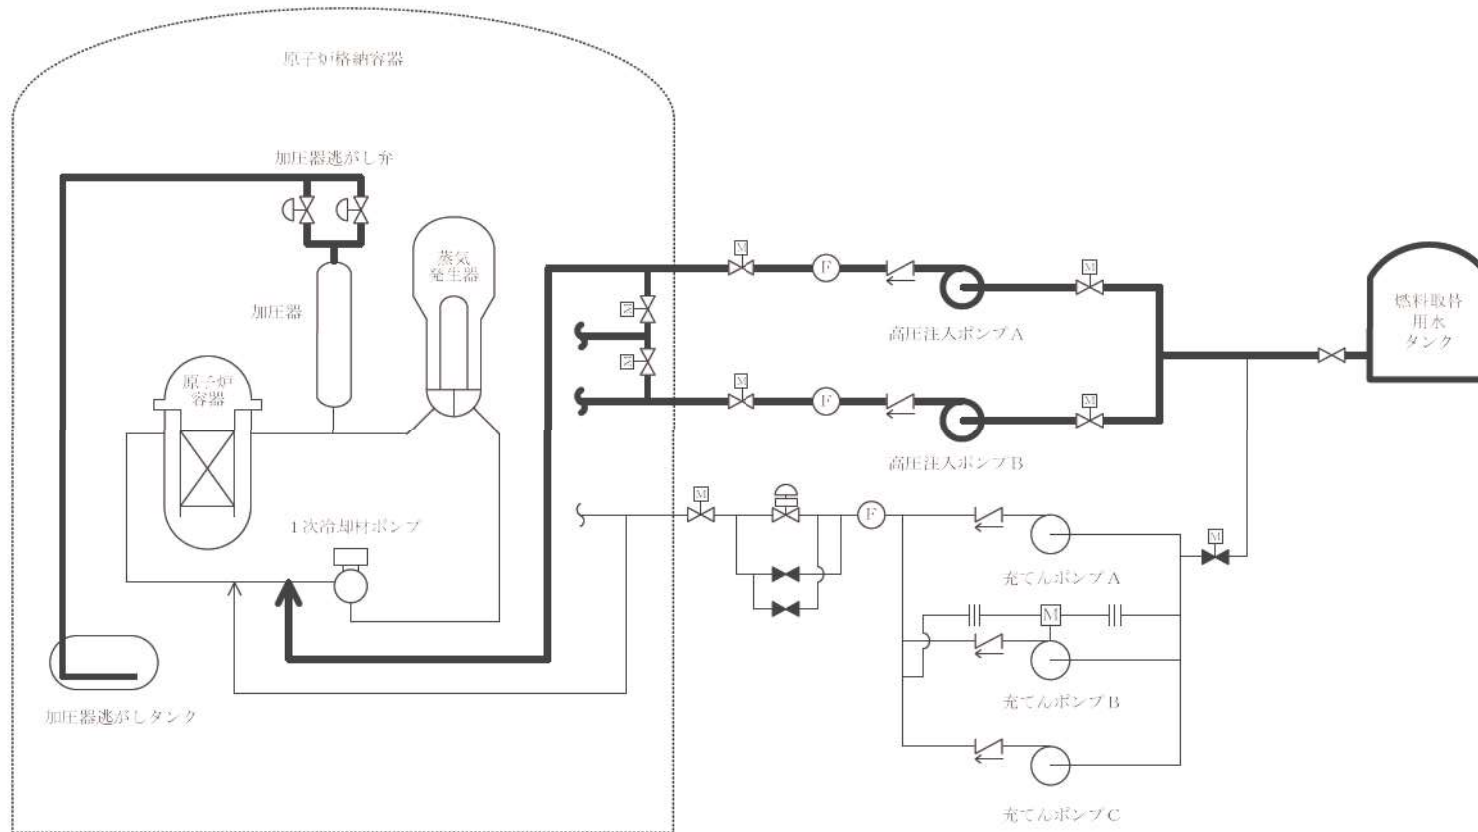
原子炉格納容器

加圧器逃がし弁

蒸気発生器

加圧器

原子炉容器

1次冷却材ポンプ

加圧器逃がしタンク

M

F

M

高圧注入ポンプA

M

F

M

高圧注入ポンプB

燃料取替用水タンク

M

F

充てんポンプA

M

M

充てんポンプB

充てんポンプC